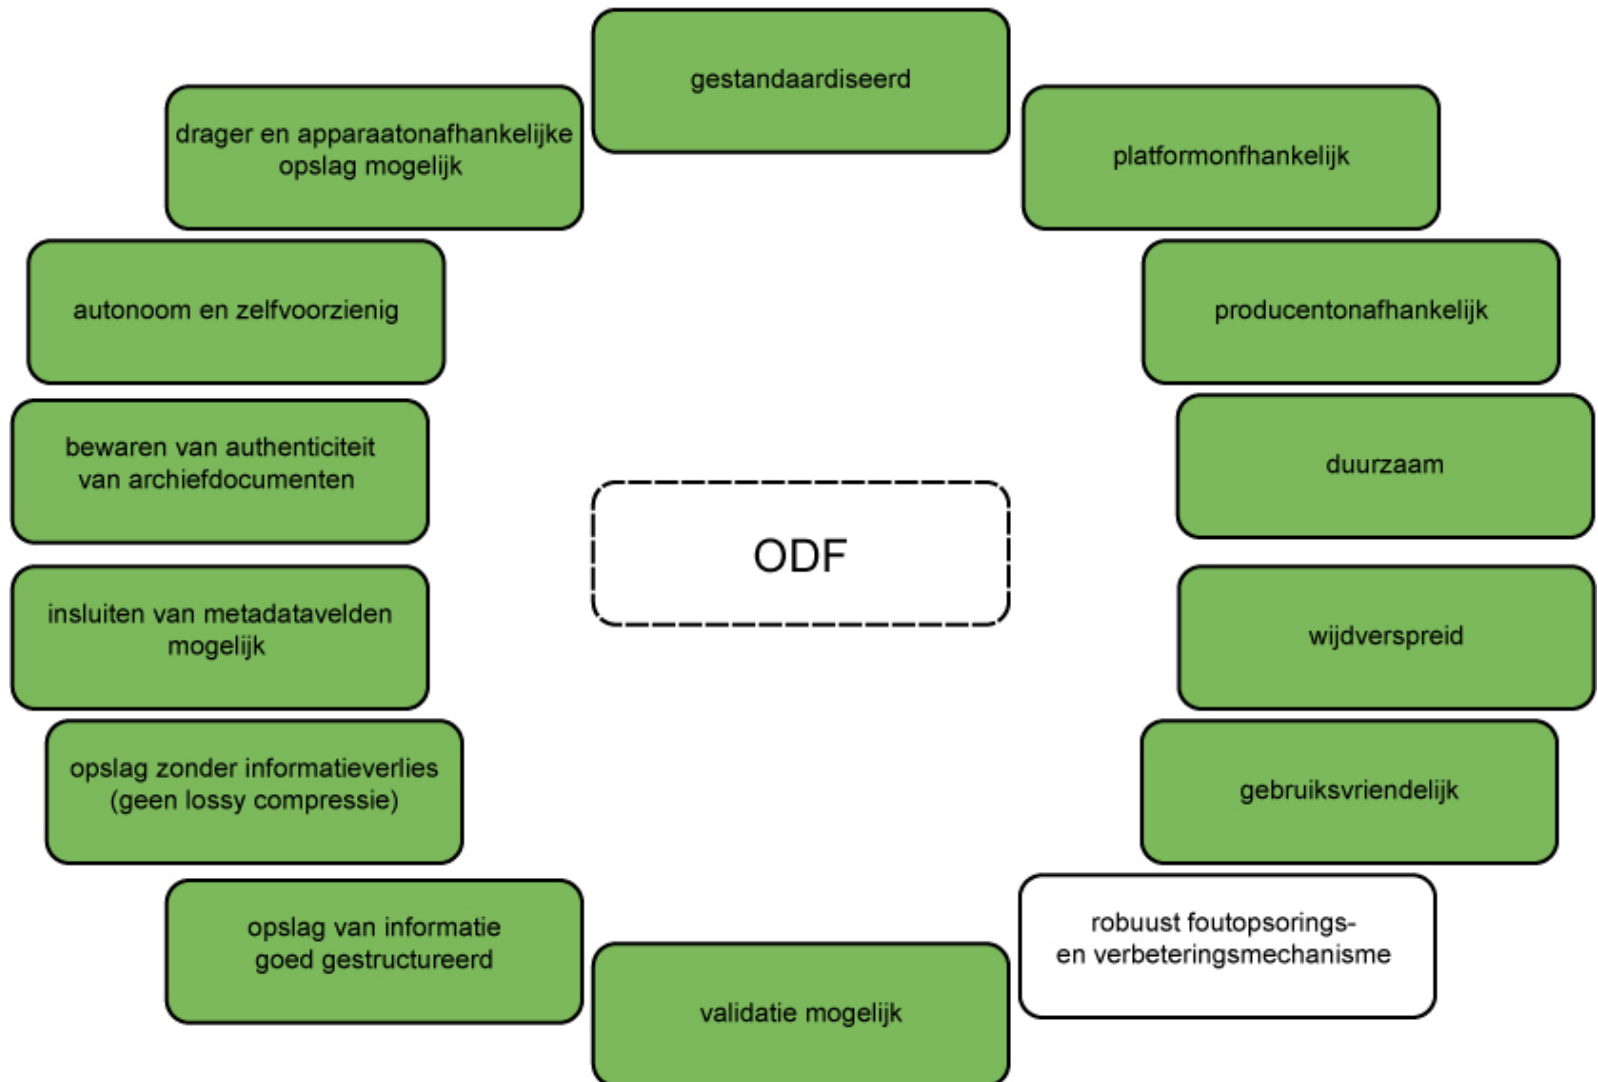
gestandaardiseerd

platformonfhankelijk

producentonafhankelijk

duurzaam

wijdverspreid

gebruiksvriendelijk

robuust foutopsorings- en verbeteringsmechanisme

validatie mogelijk

opslag van informatie goed gestructureerd

opslag zonder informatieverlies (geen lossy compressie)

insluiten van metadatavelden mogelijk

bewaren van authenticiteit van archiefdocumenten

autonoom en zelfvoorzienig

drager en apparaatonafhankelijke opslag mogelijk

ODF